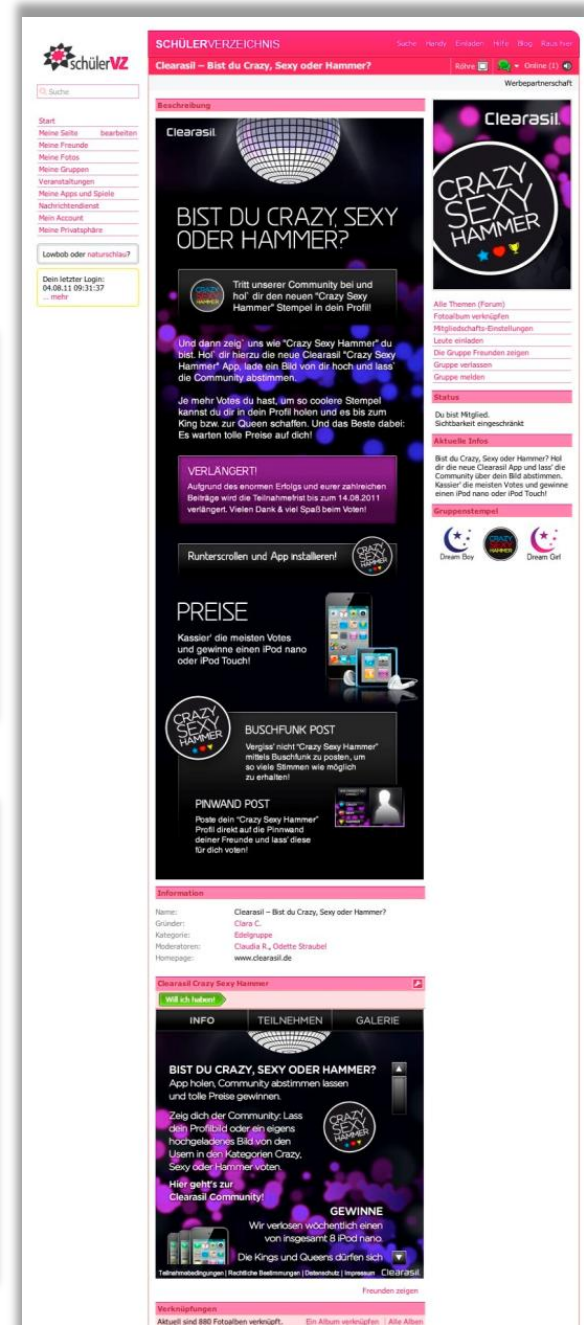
schülerVZ

Suche

Start
Meine Seite bearbeiten
Meine Freunde
Meine Fotos
Meine Gruppen
Veranstaltungen
Meine Apps und Spiele
Nachrichtendienst
Mein Account
Meine Privatsphäre

Lowbob oder naturschlau?

Dein letzter Login: 04.08.11 09:31:37
... mehr

SCHÜLERVERZEICHNIS
Suche Handy Einladen Hilfe Blog Raus hier

Clearasil – Bist du Crazy, Sexy oder Hammer?
Röhre Online (1)

Werbepartnerschaft

Beschreibung

Clearasil

BIST DU CRAZY, SEXY ODER HAMMER?

Tritt unserer Community bei und hol' dir den neuen "Crazy Sexy Hammer" Stempel in dein Profil!

Und dann zeig' uns wie "Crazy Sexy Hammer" du bist. Hol' dir hierzu die neue Clearasil "Crazy Sexy Hammer" App, lade ein Bild von dir hoch und lass' die Community abstimmen.

Je mehr Votes du hast, um so coolere Stempel kannst du dir in dein Profil holen und es bis zum King bzw. zur Queen schaffen. Und das Beste dabei: Es warten tolle Preise auf dich!

VERLÄNGERT!
Aufgrund des enormen Erfolgs und eurer zahlreichen Beiträge wird die Teilnahmefrist bis zum 14.08.2011 verlängert. Vielen Dank & viel Spaß beim Voten!

Runterscrollen und App installieren!

PREISE
Kassier' die meisten Votes und gewinne einen iPod nano oder iPod Touch!

CRAZY SEXY HAMMER

BUSCHFUNK POST
Vergiss' nicht "Crazy Sexy Hammer" mittels Buschfunk zu posten, um so viele Stimmen wie möglich zu erhalten!

PINWAND POST
Poste dein "Crazy Sexy Hammer" Profil direkt auf die Pinnwand deiner Freunde und lass' diese für dich voten!

Information

| Name: | Clearasil – Bist du Crazy, Sexy oder Hammer? |
|---|---|
| Gründer: | Clara C. |
| Kategorie: | Edelgruppe |
| Moderatoren: | Claudia R., Odette Straubel |
| Homepage: | www.clearasil.de |

Clearasil Crazy Sexy Hammer

Will ich haben!

INFO TEILNEHMEN GALERIE

BIST DU CRAZY, SEXY ODER HAMMER?
App holen, Community abstimmen lassen und tolle Preise gewinnen.

Zeig dich der Community: Lass dein Profilbild oder ein eigens hochgeladenes Bild von den Usern in den Kategorien Crazy, Sexy oder Hammer voten.

Hier geht's zur Clearasil Community!

GEWINNE
Wir verlosen wöchentlich einen von insgesamt 8 iPod nano.
Die Kings und Queens dürfen sich

Teilnahmebedingungen | Rechtliche Bestimmungen | Datenschutz | Impressum Clearasil

Freunden zeigen

Verknüpfungen
Aktuell sind 880 Fotoalben verknüpft. Ein Album verknüpfen | Alle Alben

Clearasil

CRAZY SEXY HAMMER

Alle Themen (Forum)
Fotoalbum verknüpfen
Mitgliedschafts-Einstellungen
Leute einladen
Die Gruppe Freunden zeigen
Gruppe verlassen
Gruppe melden

Status
Du bist Mitglied.
Sichtbarkeit eingeschränkt

Aktuelle Infos
Bist du Crazy, Sexy oder Hammer? Hol dir die neue Clearasil App und lass' die Community über dein Bild abstimmen. Kassier' die meisten Votes und gewinne einen iPod nano oder iPod Touch!

Gruppenstempel
Dream Boy Dream Girl